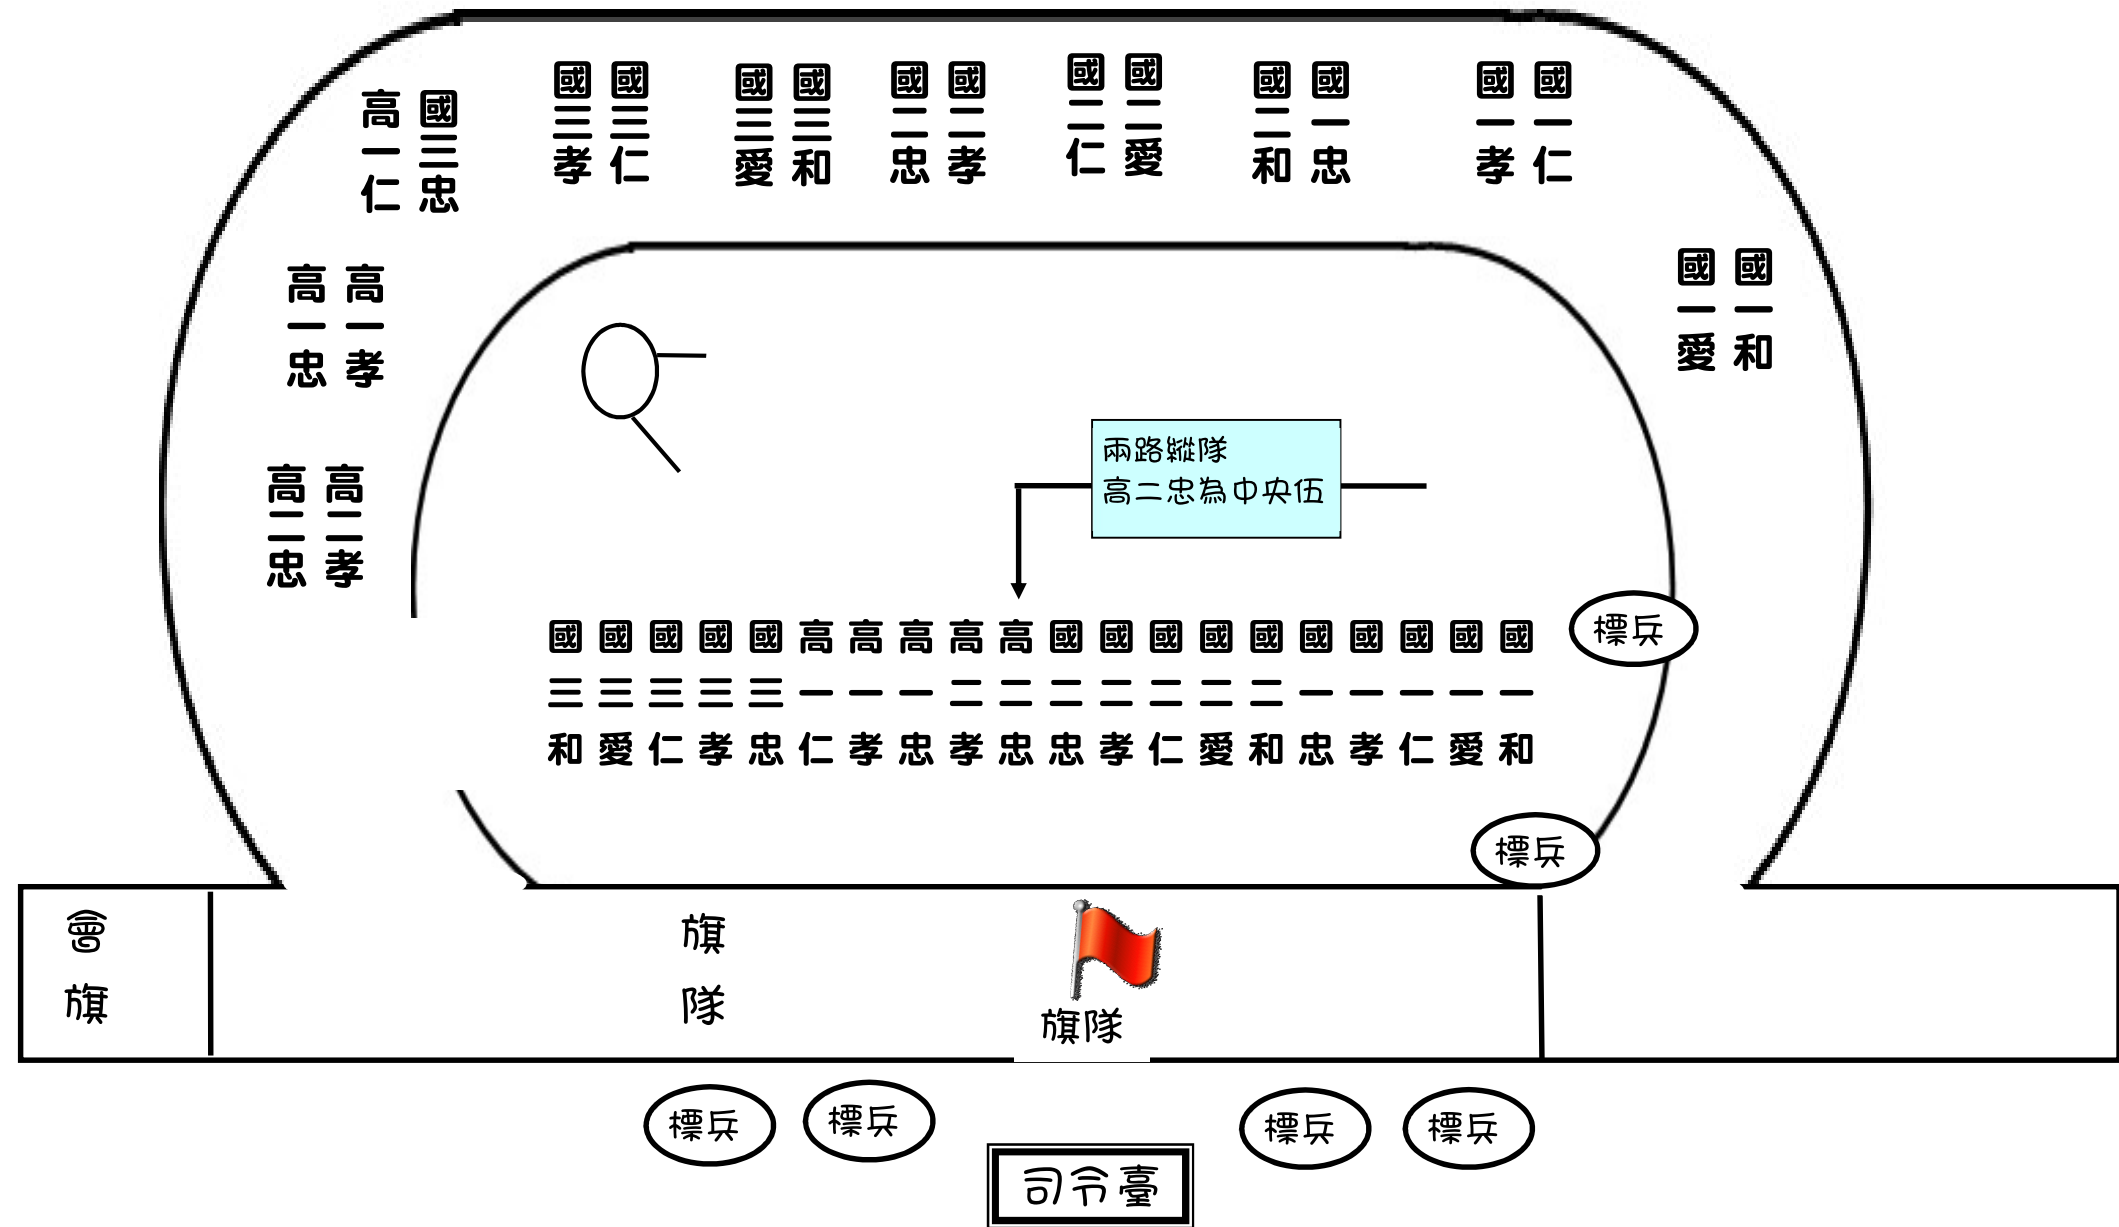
高一仁 國三忠

國三孝 國三仁

國三愛 國三和

國二忠 國二孝

國二仁 國二愛

國二和 國一忠

國一孝 國一仁

高一忠 高一孝

國一愛 國一和

高二忠 高二孝

兩路縱隊
高二忠為中央伍

國三和 國三愛 國三仁 國三孝 國三忠 高一仁 高一孝 高一忠 高二孝 高二忠 國二忠 國二孝 國二仁 國二愛 國二和 國一忠 國一孝 國一仁 國一愛 國一和

標兵

標兵

會旗

旗隊

旗隊

標兵 標兵 標兵 標兵

司令臺